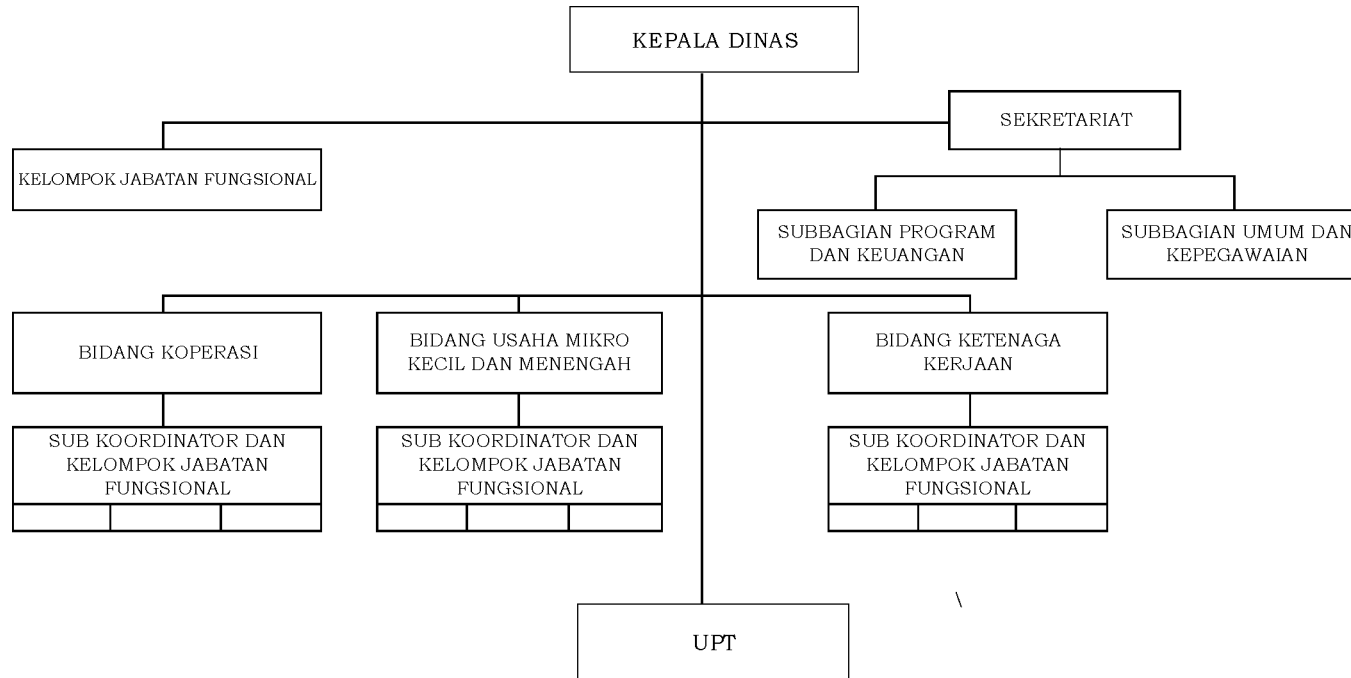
KEPALA DINAS

KELOMPOK JABATAN FUNGSIONAL

SEKRETARIAT

SUBBAGIAN PROGRAM DAN KEUANGAN

SUBBAGIAN UMUM DAN KEPEGAWAIAN

BIDANG KOPERASI

SUB KOORDINATOR DAN KELOMPOK JABATAN FUNGSIONAL

BIDANG USAHA MIKRO KECIL DAN MENENGAH

SUB KOORDINATOR DAN KELOMPOK JABATAN FUNGSIONAL

BIDANG KETENAGA KERJAAN

SUB KOORDINATOR DAN KELOMPOK JABATAN FUNGSIONAL

\

UPT